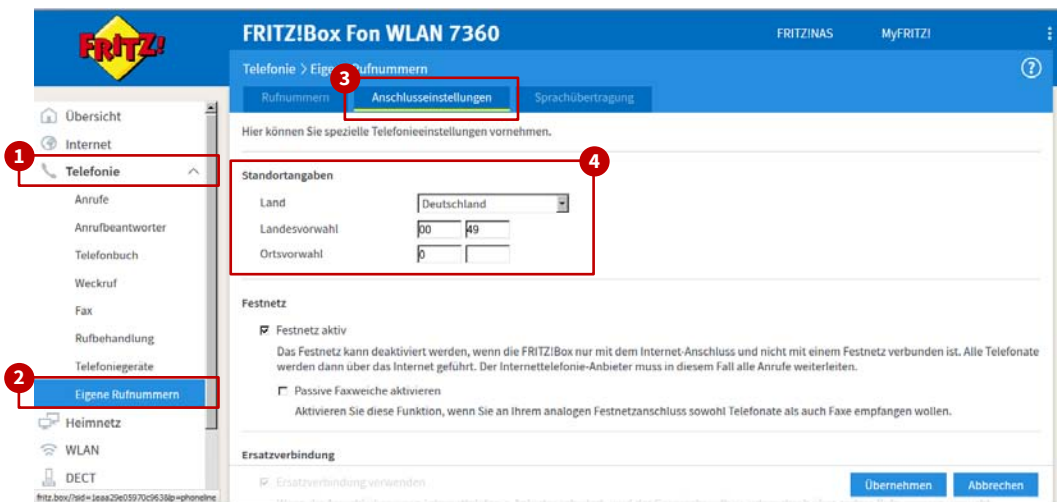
FRITZ!

FRITZ!Box Fon WLAN 7360

FRITZ!NAS

MyFRITZ!

Telefonie > Eige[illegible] Rufnummern

?

Rufnummern

Anschlusseinstellungen

Sprachübertragung

3

Übersicht

Internet

1

Telefonie

Anrufe

Anrufbeantworter

Telefonbuch

Weckruf

Fax

Rufbehandlung

Telefoniegeräte

2

Eigene Rufnummern

Heimnetz

WLAN

DECT

fritz.box/?sid=1eaa29e05970c9636lp=phoneline

Hier können Sie spezielle Telefonieeinstellungen vornehmen.

4

Standortangaben

Land Deutschland

Landesvorwahl 00 49

Ortsvorwahl 0

Festnetz

☑ Festnetz aktiv

Das Festnetz kann deaktiviert werden, wenn die FRITZ!Box nur mit dem Internet-Anschluss und nicht mit einem Festnetz verbunden ist. Alle Telefonate werden dann über das Internet geführt. Der Internettelefonie-Anbieter muss in diesem Fall alle Anrufe weiterleiten.

☐ Passive Faxweiche aktivieren

Aktivieren Sie diese Funktion, wenn Sie an Ihrem analogen Festnetzanschluss sowohl Telefonate als auch Faxe empfangen wollen.

Ersatzverbindung

☑ Ersatzverbindung verwenden

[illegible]

Übernehmen

Abbrechen